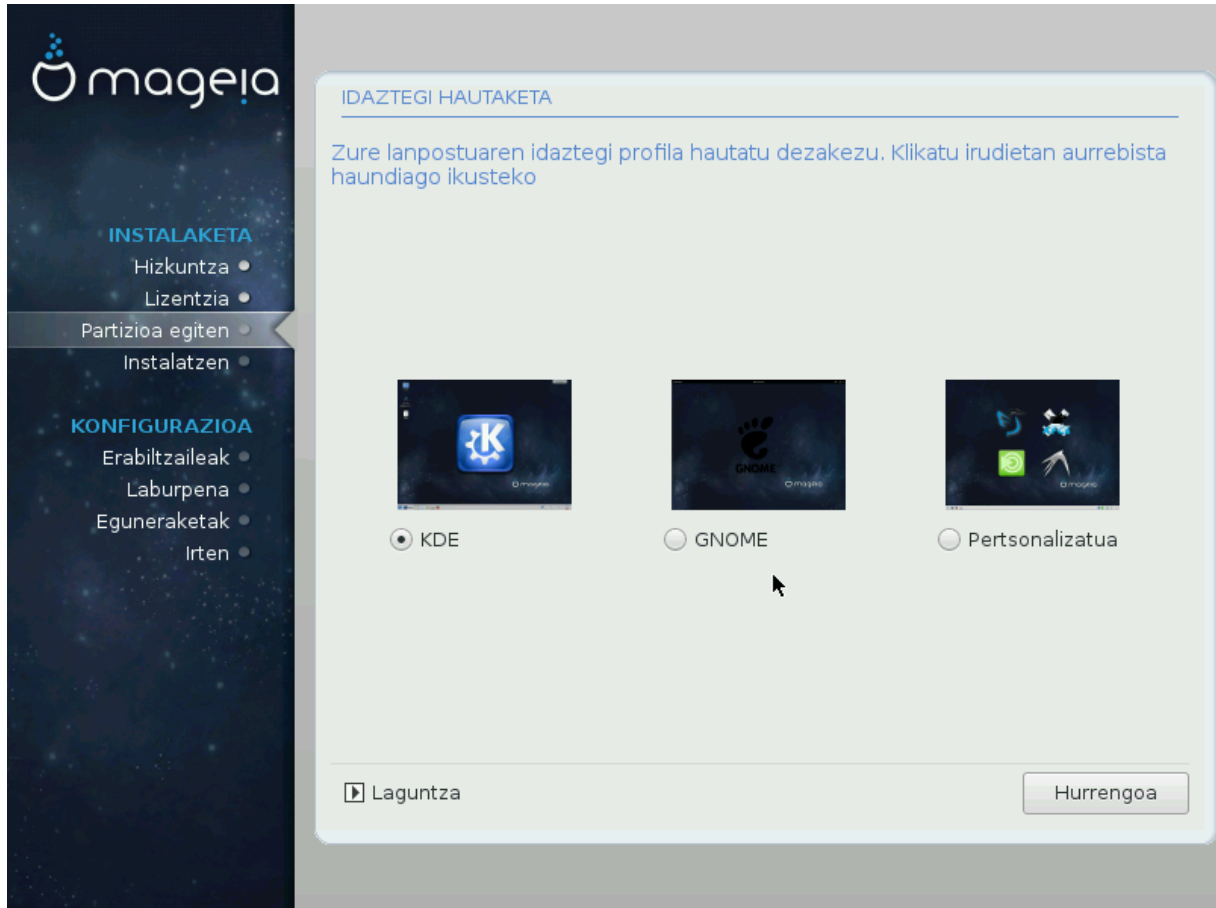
mageia

INSTALAKETA
Hizkuntza
Lizentzia
Partizioa egiten
Instalatzen

KONFIGURAZIOA
Erabiltzaileak
Laburpena
Eguneraketak
Irten

IDAZTEGI HAUTAKETA

Zure lanpostuaren idaztegi profila hautatu dezakezu. Klikatu irudietan aurrebista haundiago ikusteko

mageia

GNOME
mageia

mageia

KDE

GNOME

Pertsonalizatua

Laguntza

Hurrengoa